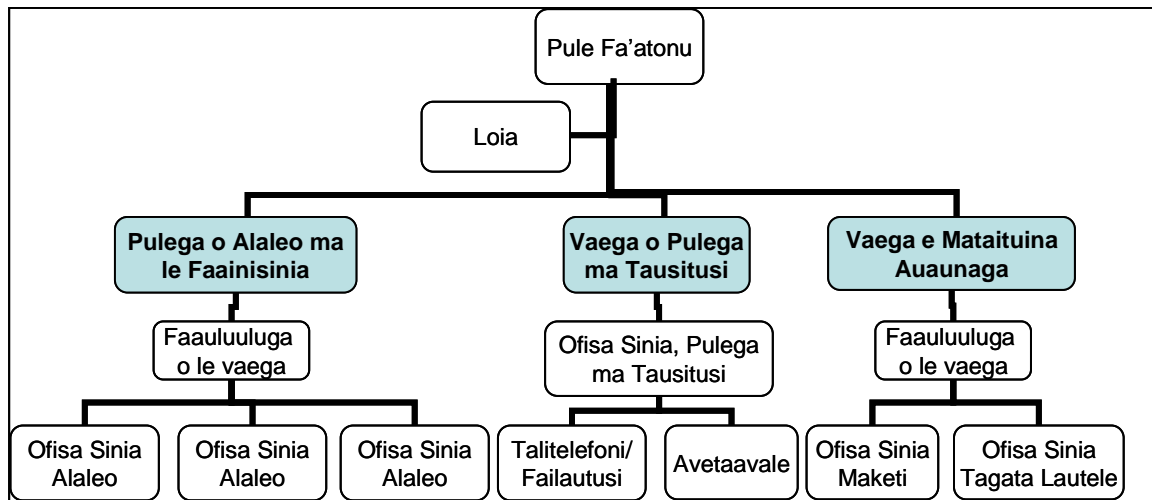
Pule Fa'atonu

Loia

Pulega o Alaleo ma le Faainisinia

Vaega o Pulega ma Tausitusi

Vaega e Mataituina Auaunaga

Faauluuluga o le vaega

Ofisa Sinia, Pulega ma Tausitusi

Faauluuluga o le vaega

Ofisa Sinia Alaleo

Ofisa Sinia Alaleo

Ofisa Sinia Alaleo

Talitelefoni/ Failautusi

Avetaavale

Ofisa Sinia Maketi

Ofisa Sinia Tagata Lautele